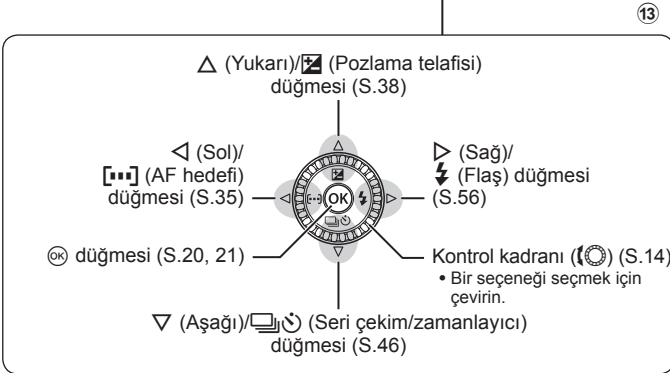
⑬

△ (Yukarı)/☒ (Pozlama telafisi) düğmesi (S.38)

◁ (Sol)/ [···] (AF hedefi) düğmesi (S.35)

▷ (Sağ)/ ⚡ (Flaş) düğmesi (S.56)

OK

⊛ düğmesi (S.20, 21)

Kontrol kadranı (⟲◎) (S.14)
• Bir seçeneği seçmek için çevirin.

▽ (Aşağı)/▭ᵢ◌ (Seri çekim/zamanlayıcı) düğmesi (S.46)